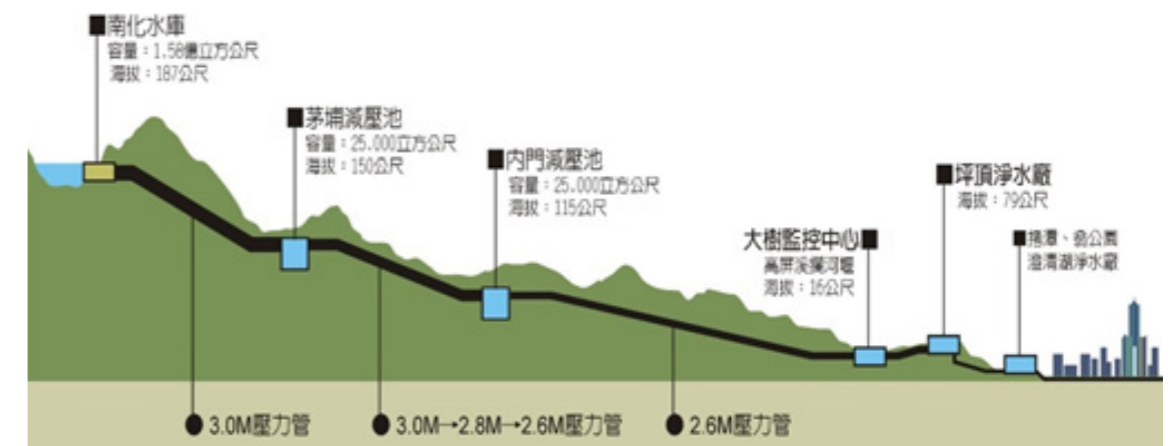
■南化水庫
容量：1.58億立方公尺
海拔：187公尺

■茅埔減壓池
容量：25,000立方公尺
海拔：150公尺

■內門減壓池
容量：25,000立方公尺
海拔：115公尺

大樹監控中心■
高屏溪攔河堰
海拔：16公尺

■坪頂淨水廠
海拔：79公尺

■拷潭、翁公園
澄清湖淨水廠

● 3.0M壓力管
● 3.0M→2.8M→2.6M壓力管
● 2.6M壓力管